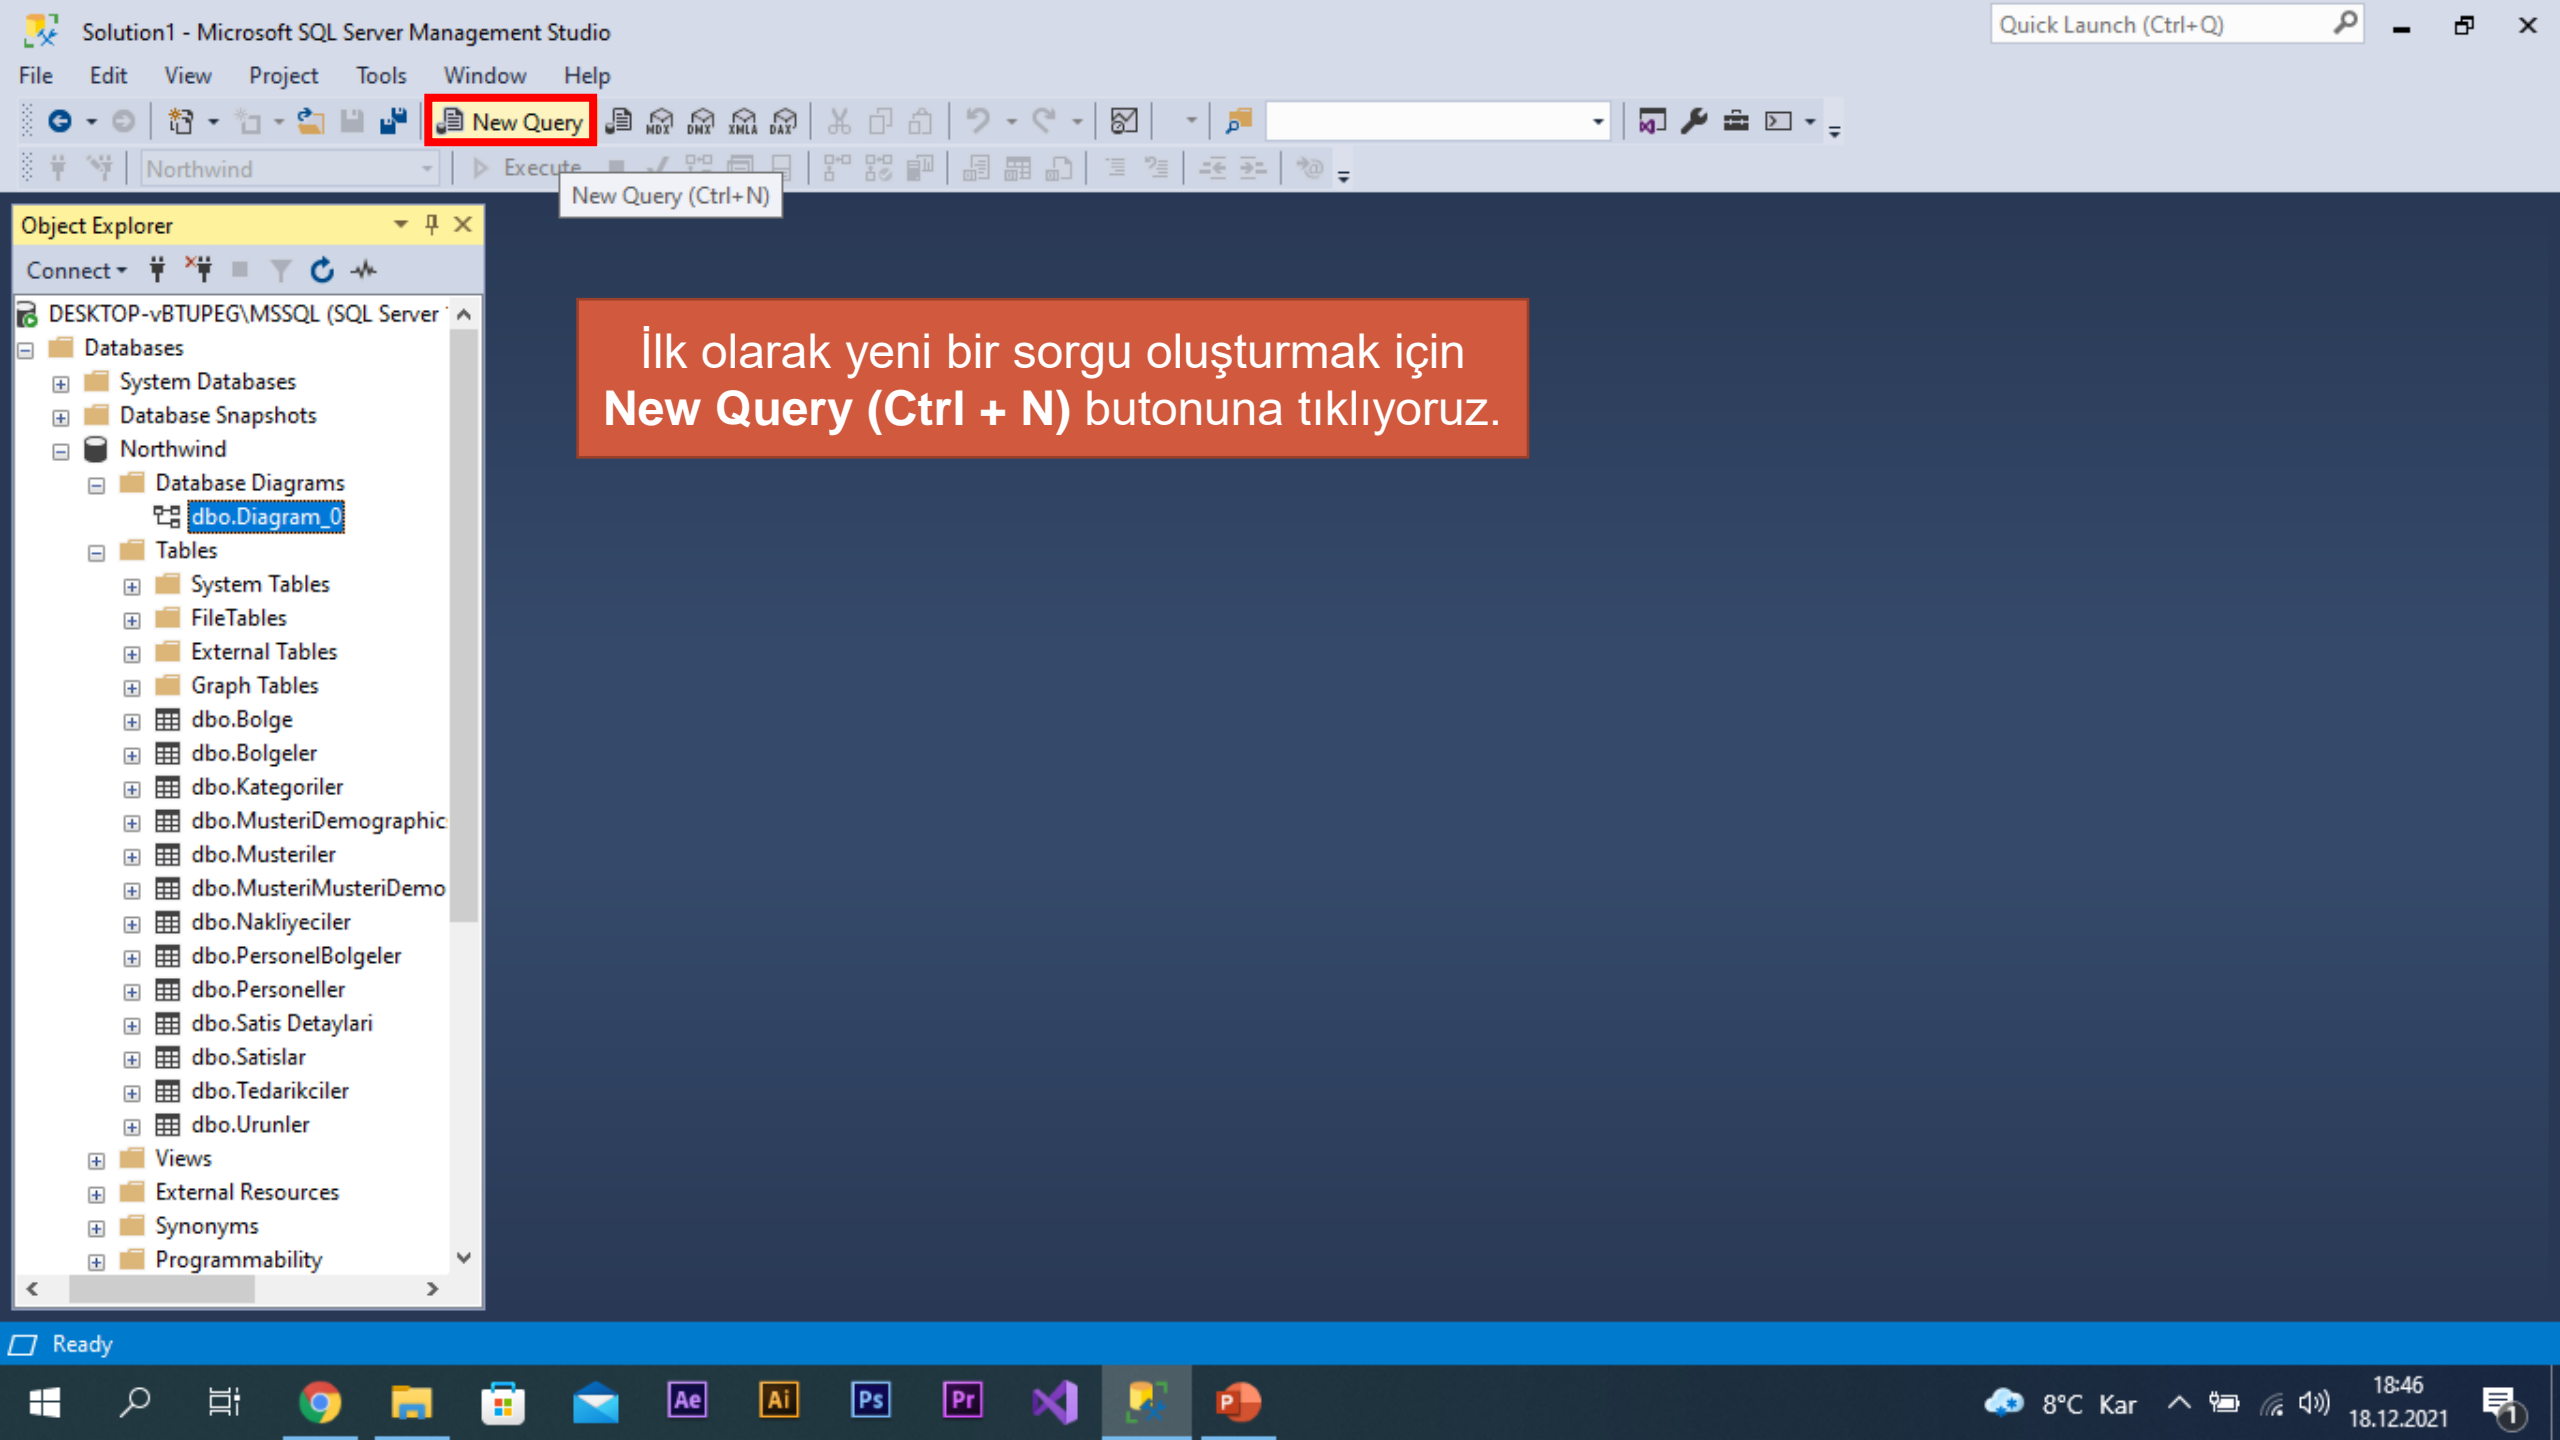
Solution1 - Microsoft SQL Server Management Studio

Quick Launch (Ctrl+Q)

File Edit View Project Tools Window Help

New Query

Northwind

Execute

New Query (Ctrl+N)

Object Explorer

Connect

DESKTOP-vBTUPEG\MSSQL (SQL Server

Databases
System Databases
Database Snapshots
Northwind
Database Diagrams
dbo.Diagram_0
Tables
System Tables
FileTables
External Tables
Graph Tables
dbo.Bolge
dbo.Bolgeler
dbo.Kategoriler
dbo.MusteriDemographic
dbo.Musteriler
dbo.MusteriMusteriDemo
dbo.Nakliyeciler
dbo.PersonelBolgeler
dbo.Personeller
dbo.Satis Detaylari
dbo.Satislar
dbo.Tedarikciler
dbo.Urunler
Views
External Resources
Synonyms
Programmability

İlk olarak yeni bir sorgu oluşturmak için **New Query (Ctrl + N)** butonuna tıklıyoruz.

Ready

8°C Kar

18:46
18.12.2021